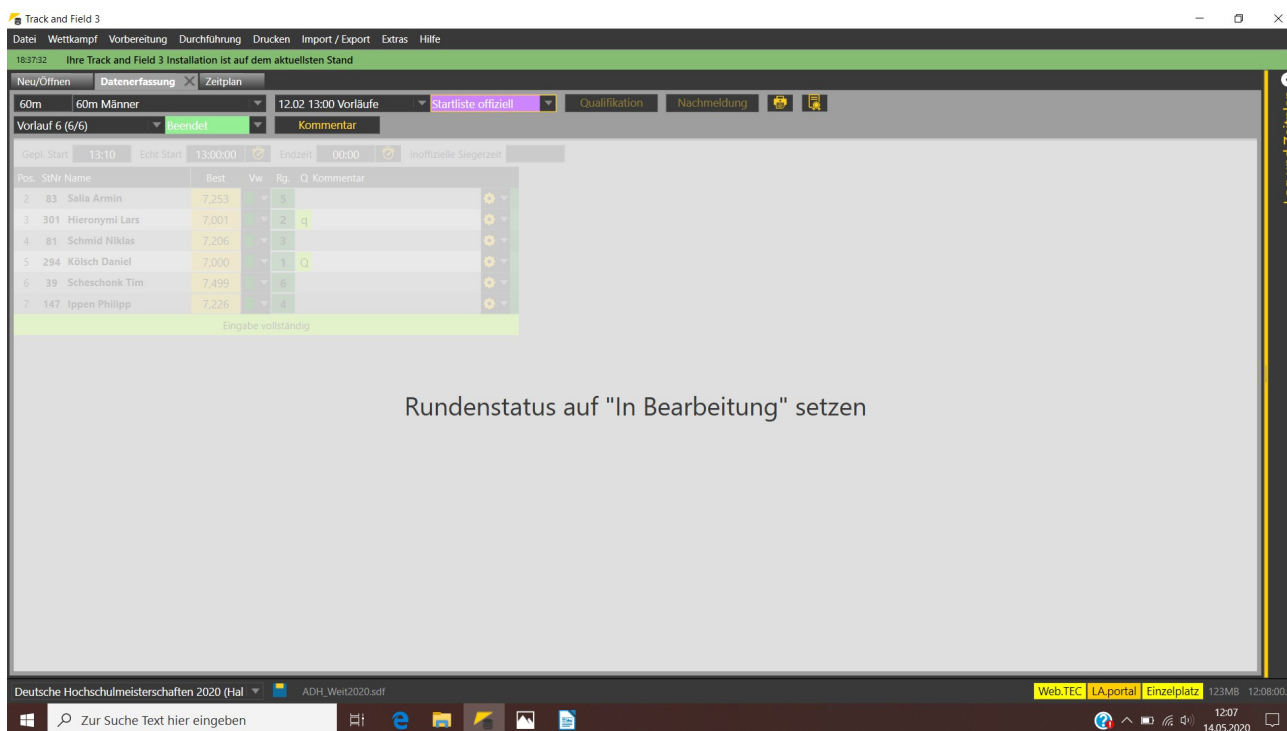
Track and Field 3

Datei Wettkampf Vorbereitung Durchführung Drucken Import / Export Extras Hilfe

18:37:32 Ihre Track and Field 3 Installation ist auf dem aktuellsten Stand

Neu/Öffnen Datenerfassung Zeitplan

60m 60m Männer 12.02 13:00 Vorläufe Startliste offiziell Qualifikation Nachmeldung

Vorlauf 6 (6/6) Beendet Kommentar

Gepl. Start 13:10 Echt Start 13:00:00 Endzeit 00:00 Inoffizielle Siegerzeit

| Pos. | StNr | Name | Best | Vw | Rg. | Q | Kommentar |
|---|---|---|---|---|---|---|---|
| 2 | 83 | Salia Armin | 7,253 | | 5 | | |
| 3 | 301 | Hieronymi Lars | 7,001 | | 2 | q | |
| 4 | 81 | Schmid Niklas | 7,206 | | 3 | | |
| 5 | 294 | Kölsch Daniel | 7,000 | | 1 | Q | |
| 6 | 39 | Scheschonk Tim | 7,499 | | 6 | | |
| 7 | 147 | Ippen Philipp | 7,226 | | 4 | | |

Eingabe vollständig

Rundenstatus auf "In Bearbeitung" setzen

Deutsche Hochschulmeisterschaften 2020 (Hal ADH_Weit2020.sdf Web.TEC LA.portal Einzelplatz 123MB 12:08:00

Zur Suche Text hier eingeben 12:07 14.05.2020